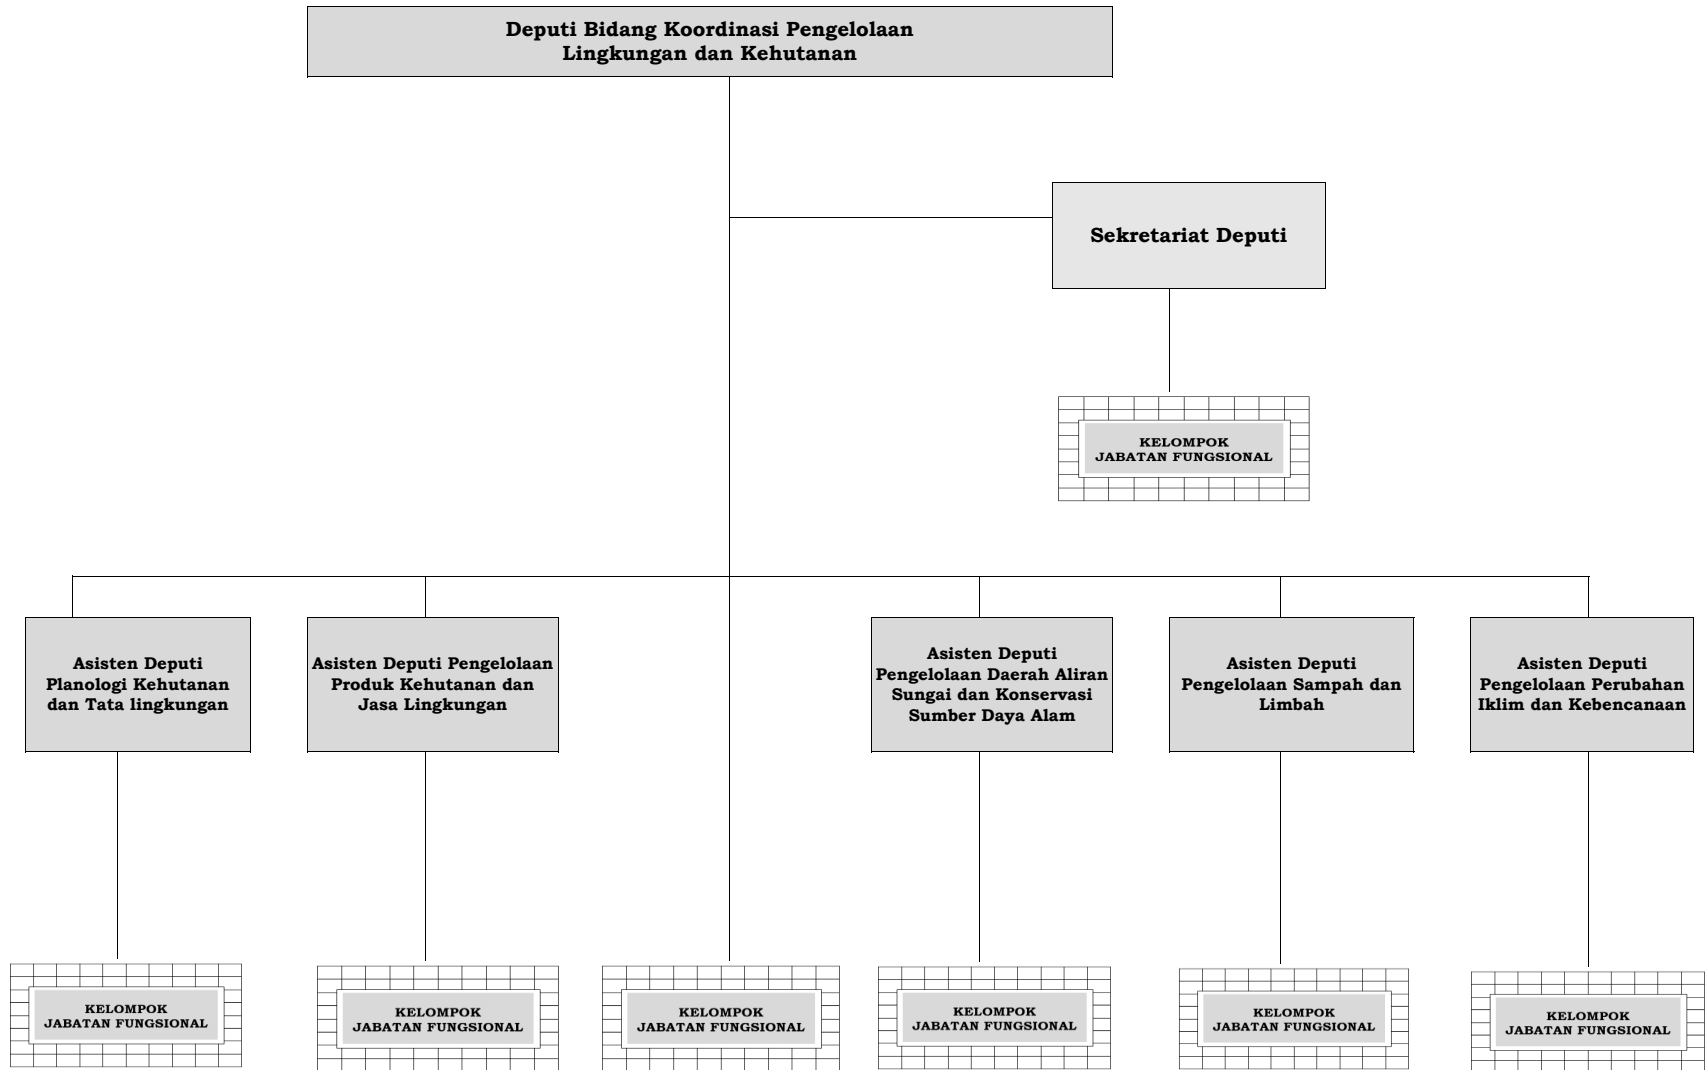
Deputi Bidang Koordinasi Pengelolaan Lingkungan dan Kehutanan

Sekretariat Deputi

KELOMPOK JABATAN FUNGSIONAL

Asisten Deputi Planologi Kehutanan dan Tata lingkungan

Asisten Deputi Pengelolaan Produk Kehutanan dan Jasa Lingkungan

Asisten Deputi Pengelolaan Daerah Aliran Sungai dan Konservasi Sumber Daya Alam

Asisten Deputi Pengelolaan Sampah dan Limbah

Asisten Deputi Pengelolaan Perubahan Iklim dan Kebencanaan

KELOMPOK JABATAN FUNGSIONAL

KELOMPOK JABATAN FUNGSIONAL

KELOMPOK JABATAN FUNGSIONAL

KELOMPOK JABATAN FUNGSIONAL

KELOMPOK JABATAN FUNGSIONAL

KELOMPOK JABATAN FUNGSIONAL